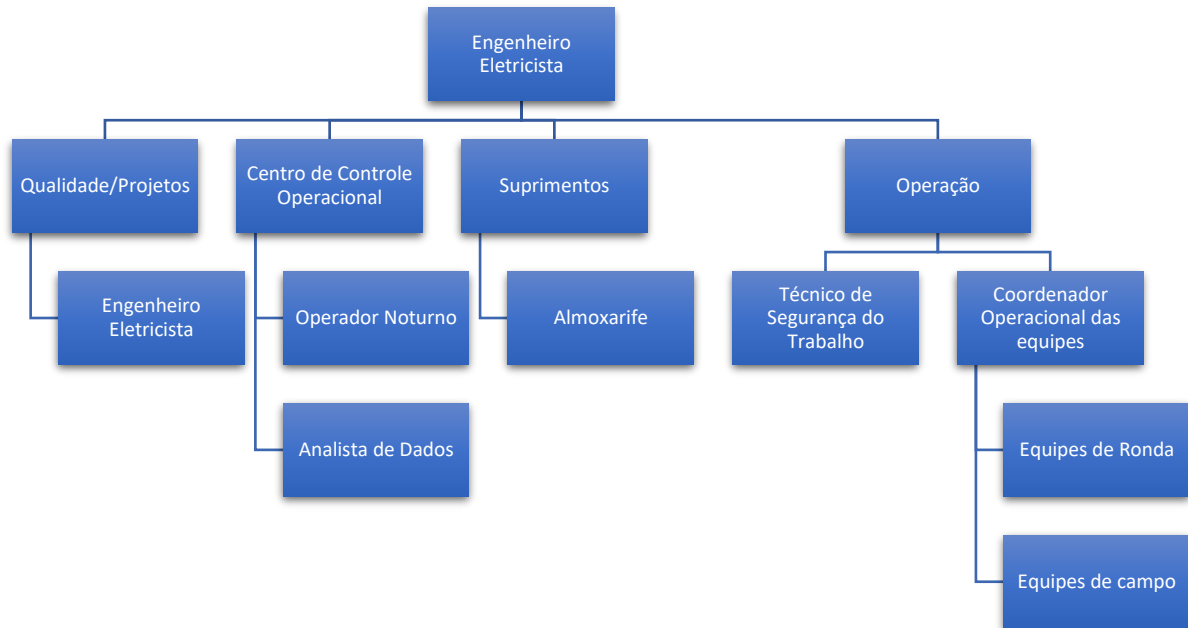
Engenheiro Eletricista

Qualidade/Projetos

Engenheiro Eletricista

Centro de Controle Operacional

Operador Noturno

Analista de Dados

Suprimentos

Almoxarife

Operação

Técnico de Segurança do Trabalho

Coordenador Operacional das equipes

Equipes de Ronda

Equipes de campo